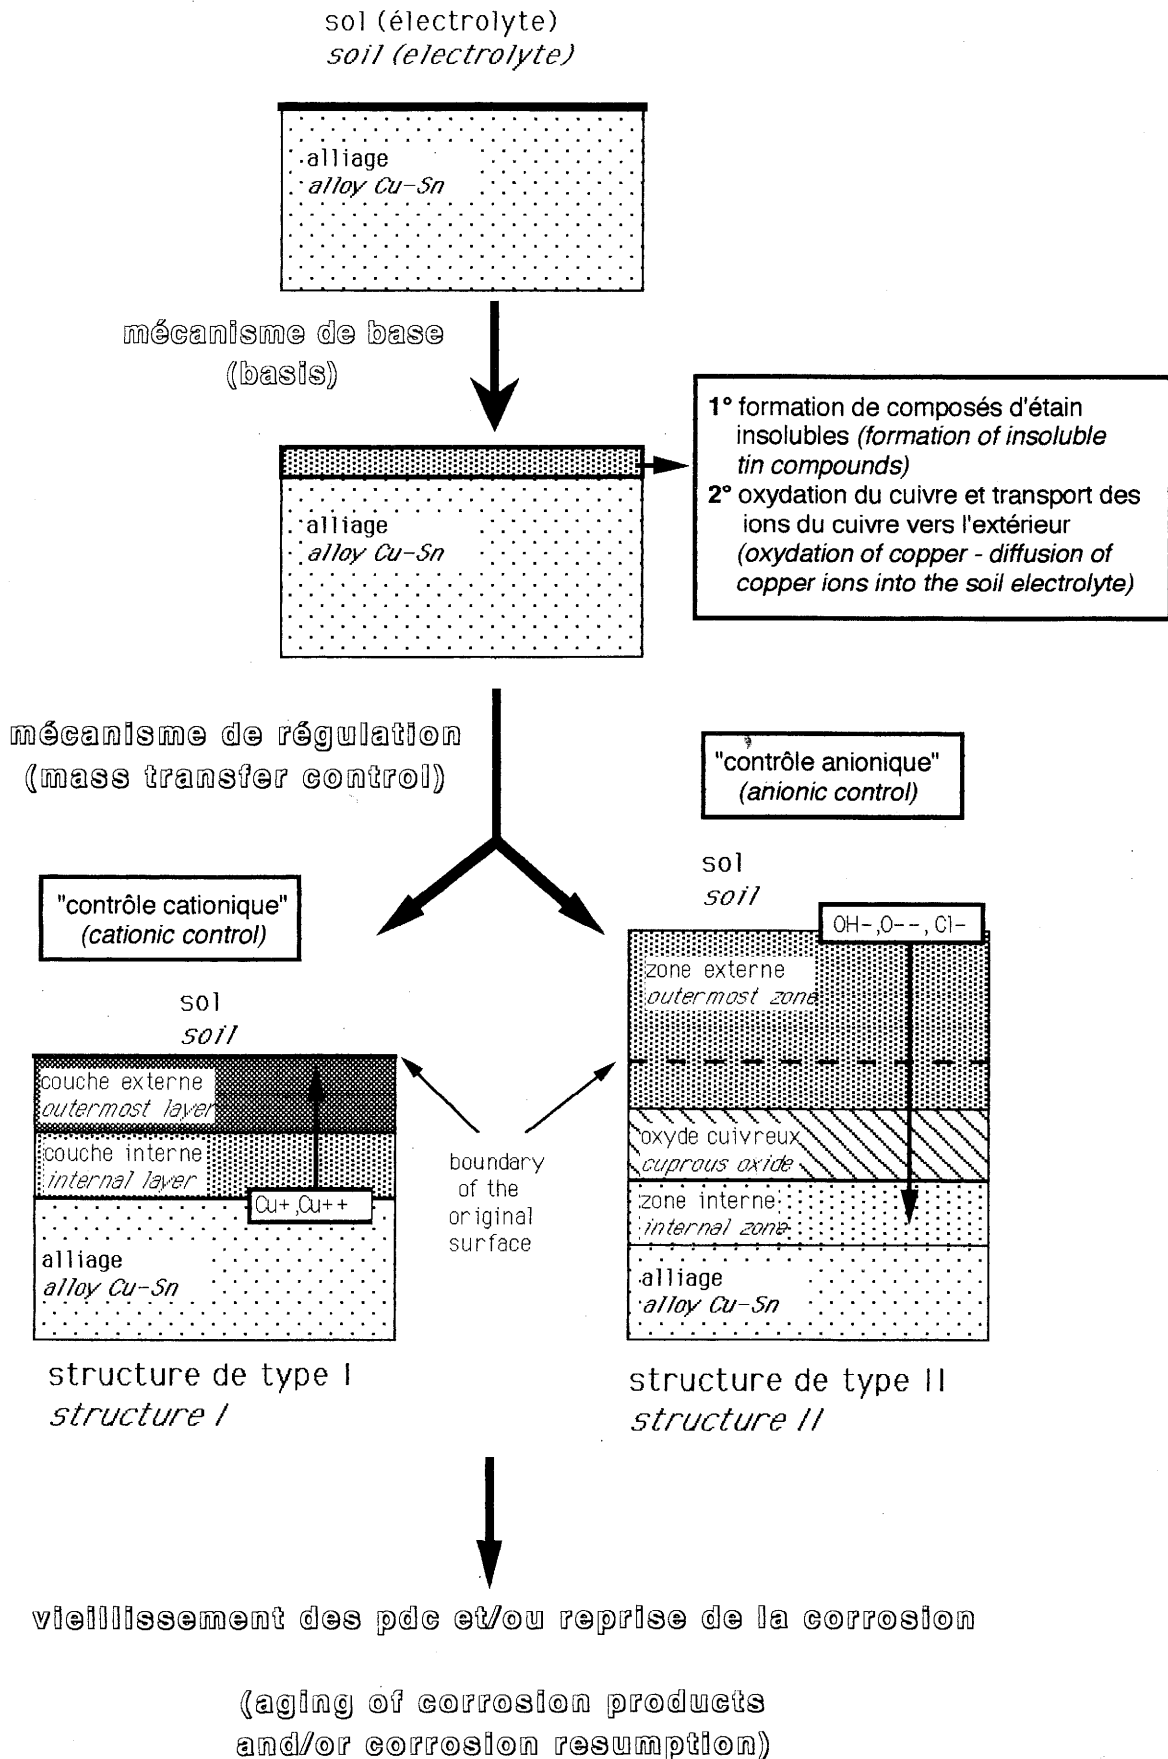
sol (électrolyte)
soil (electrolyte)

alliage
alloy Cu-Sn

mécanisme de base
(basis)

1° formation de composés d'étain insolubles (formation of insoluble tin compounds)
2° oxydation du cuivre et transport des ions du cuivre vers l'extérieur (oxydation of copper - diffusion of copper ions into the soil electrolyte)

alliage
alloy Cu-Sn

mécanisme de régulation
(mass transfer control)

"contrôle anionique"
(anionic control)

"contrôle cationique"
(cationic control)

sol
soil

OH-,O--, Cl-

zone externe
outermost zone

sol
soil

couche externe
outermost layer

couche interne
internal layer

Cu+,Cu++

alliage
alloy Cu-Sn

boundary of the original surface

oxyde cuivreux
cuprous oxide

zone interne
internal zone

alliage
alloy Cu-Sn

structure de type I
structure I

structure de type II
structure II

vieillissement des pdc et/ou reprise de la corrosion

(aging of corrosion products and/or corrosion resumption)